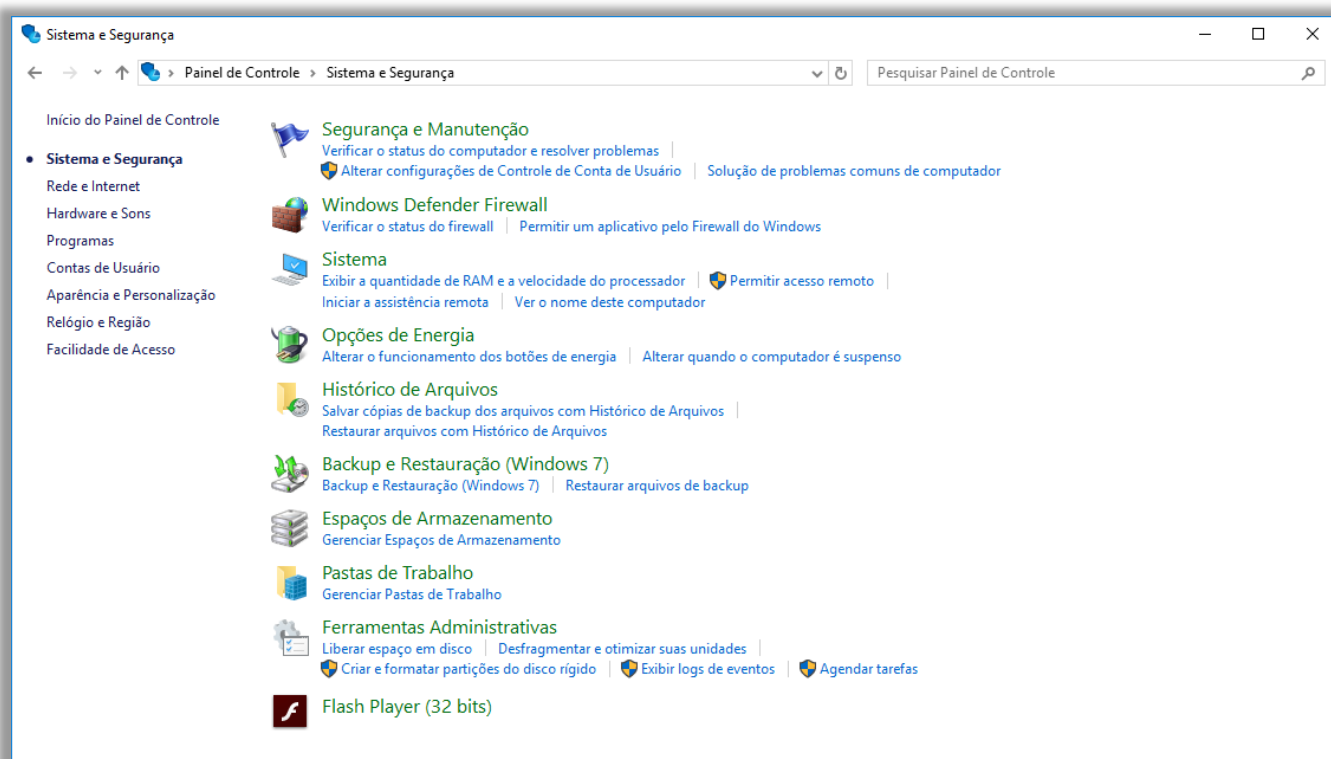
Sistema e Segurança

Painel de Controle › Sistema e Segurança

Pesquisar Painel de Controle

Início do Painel de Controle

• Sistema e Segurança

Rede e Internet

Hardware e Sons

Programas

Contas de Usuário

Aparência e Personalização

Relógio e Região

Facilidade de Acesso

Segurança e Manutenção
Verificar o status do computador e resolver problemas | Alterar configurações de Controle de Conta de Usuário | Solução de problemas comuns de computador

Windows Defender Firewall
Verificar o status do firewall | Permitir um aplicativo pelo Firewall do Windows

Sistema
Exibir a quantidade de RAM e a velocidade do processador | Permitir acesso remoto | Iniciar a assistência remota | Ver o nome deste computador

Opções de Energia
Alterar o funcionamento dos botões de energia | Alterar quando o computador é suspenso

Histórico de Arquivos
Salvar cópias de backup dos arquivos com Histórico de Arquivos | Restaurar arquivos com Histórico de Arquivos

Backup e Restauração (Windows 7)
Backup e Restauração (Windows 7) | Restaurar arquivos de backup

Espaços de Armazenamento
Gerenciar Espaços de Armazenamento

Pastas de Trabalho
Gerenciar Pastas de Trabalho

Ferramentas Administrativas
Liberar espaço em disco | Desfragmentar e otimizar suas unidades | Criar e formatar partições do disco rígido | Exibir logs de eventos | Agendar tarefas

Flash Player (32 bits)